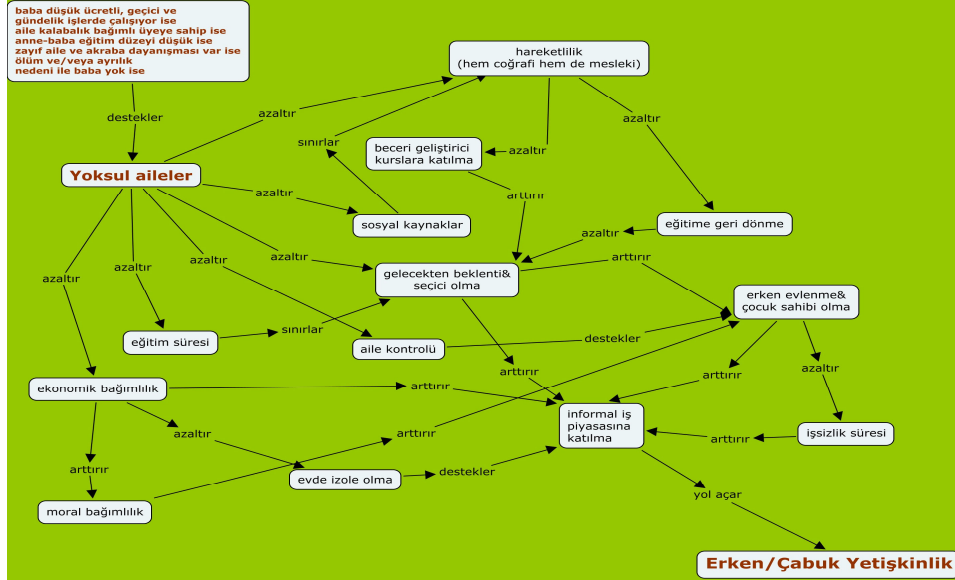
baba düşük ücretli, geçici ve gündelik işlerde çalışıyor ise
aile kalabalık bağımlı üyeye sahip ise
anne-baba eğitim düzeyi düşük ise
zayıf aile ve akraba dayanışması var ise
ölüm ve/veya ayrılık
nedeni ile baba yok ise

destekler

Yoksul aileler

azaltır

hareketlilik
(hem coğrafi hem de mesleki)

sınırlar

beceri geliştirici kurslara katılma

azaltır

azaltır

azaltır

sosyal kaynaklar

arttırır

eğitime geri dönme

azaltır

azaltır

azaltır

azaltır

azaltır

gelecekten beklenti& seçici olma

arttırır

erken evlenme& çocuk sahibi olma

eğitim süresi

sınırlar

aile kontrolü

destekler

arttırır

azaltır

arttırır

ekonomik bağımlılık

arttırır

informal iş piyasasına katılma

azaltır

arttırır

işsizlik süresi

arttırır

arttırır

moral bağımlılık

evde izole olma

destekler

yol açar

Erken/Çabuk Yetişkinlik